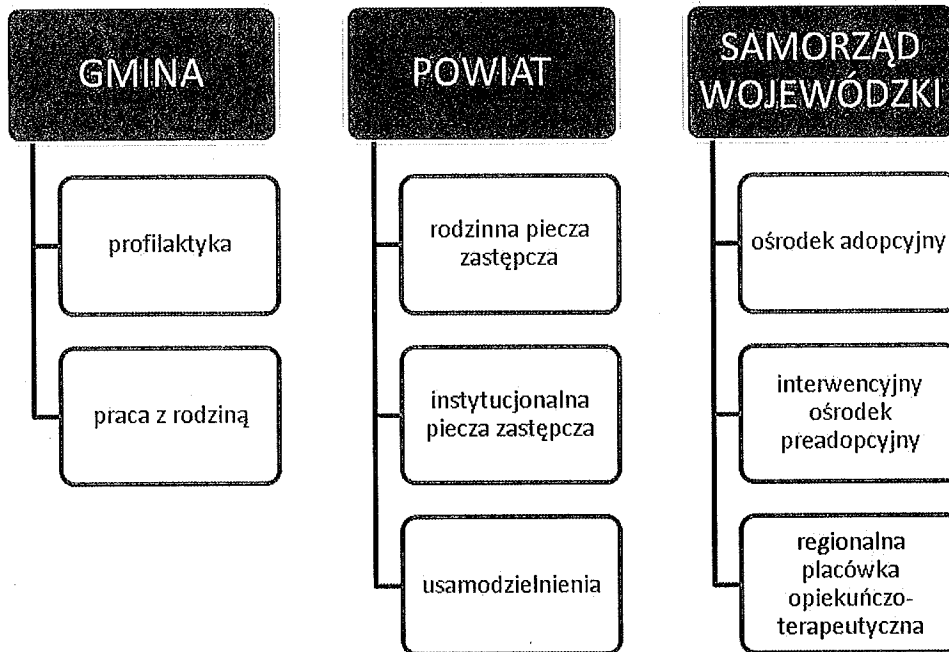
GMINA

profilaktyka

praca z rodziną

POWIAT

rodzinna piecza zastępcza

instytucjonalna piecza zastępcza

usamodzielnienia

SAMORZĄD WOJEWÓDZKI

ośrodek adopcyjny

interwencyjny ośrodek preadopcyjny

regionalna placówka opiekuńczo-terapeutyczna